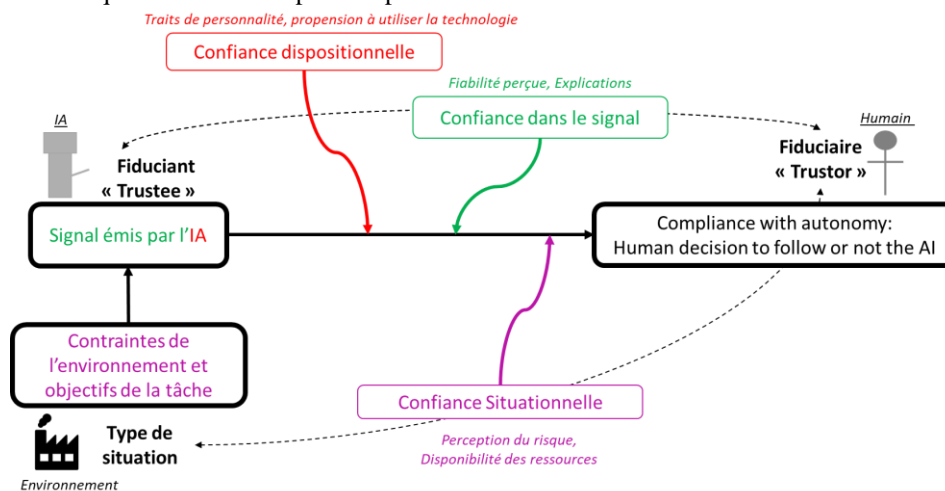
Traits de personnalité, propension à utiliser la technologie

Confiance dispositionnelle

Fiabilité perçue, Explications

Confiance dans le signal

IA

Fiduciant « Trustee »

Humain

Fiduciaire « Trustor »

Signal émis par l'IA

Compliance with autonomy: Human decision to follow or not the AI

Contraintes de l'environnement et objectifs de la tâche

Confiance Situationnelle

Type de situation

Environnement

Perception du risque, Disponibilité des ressources